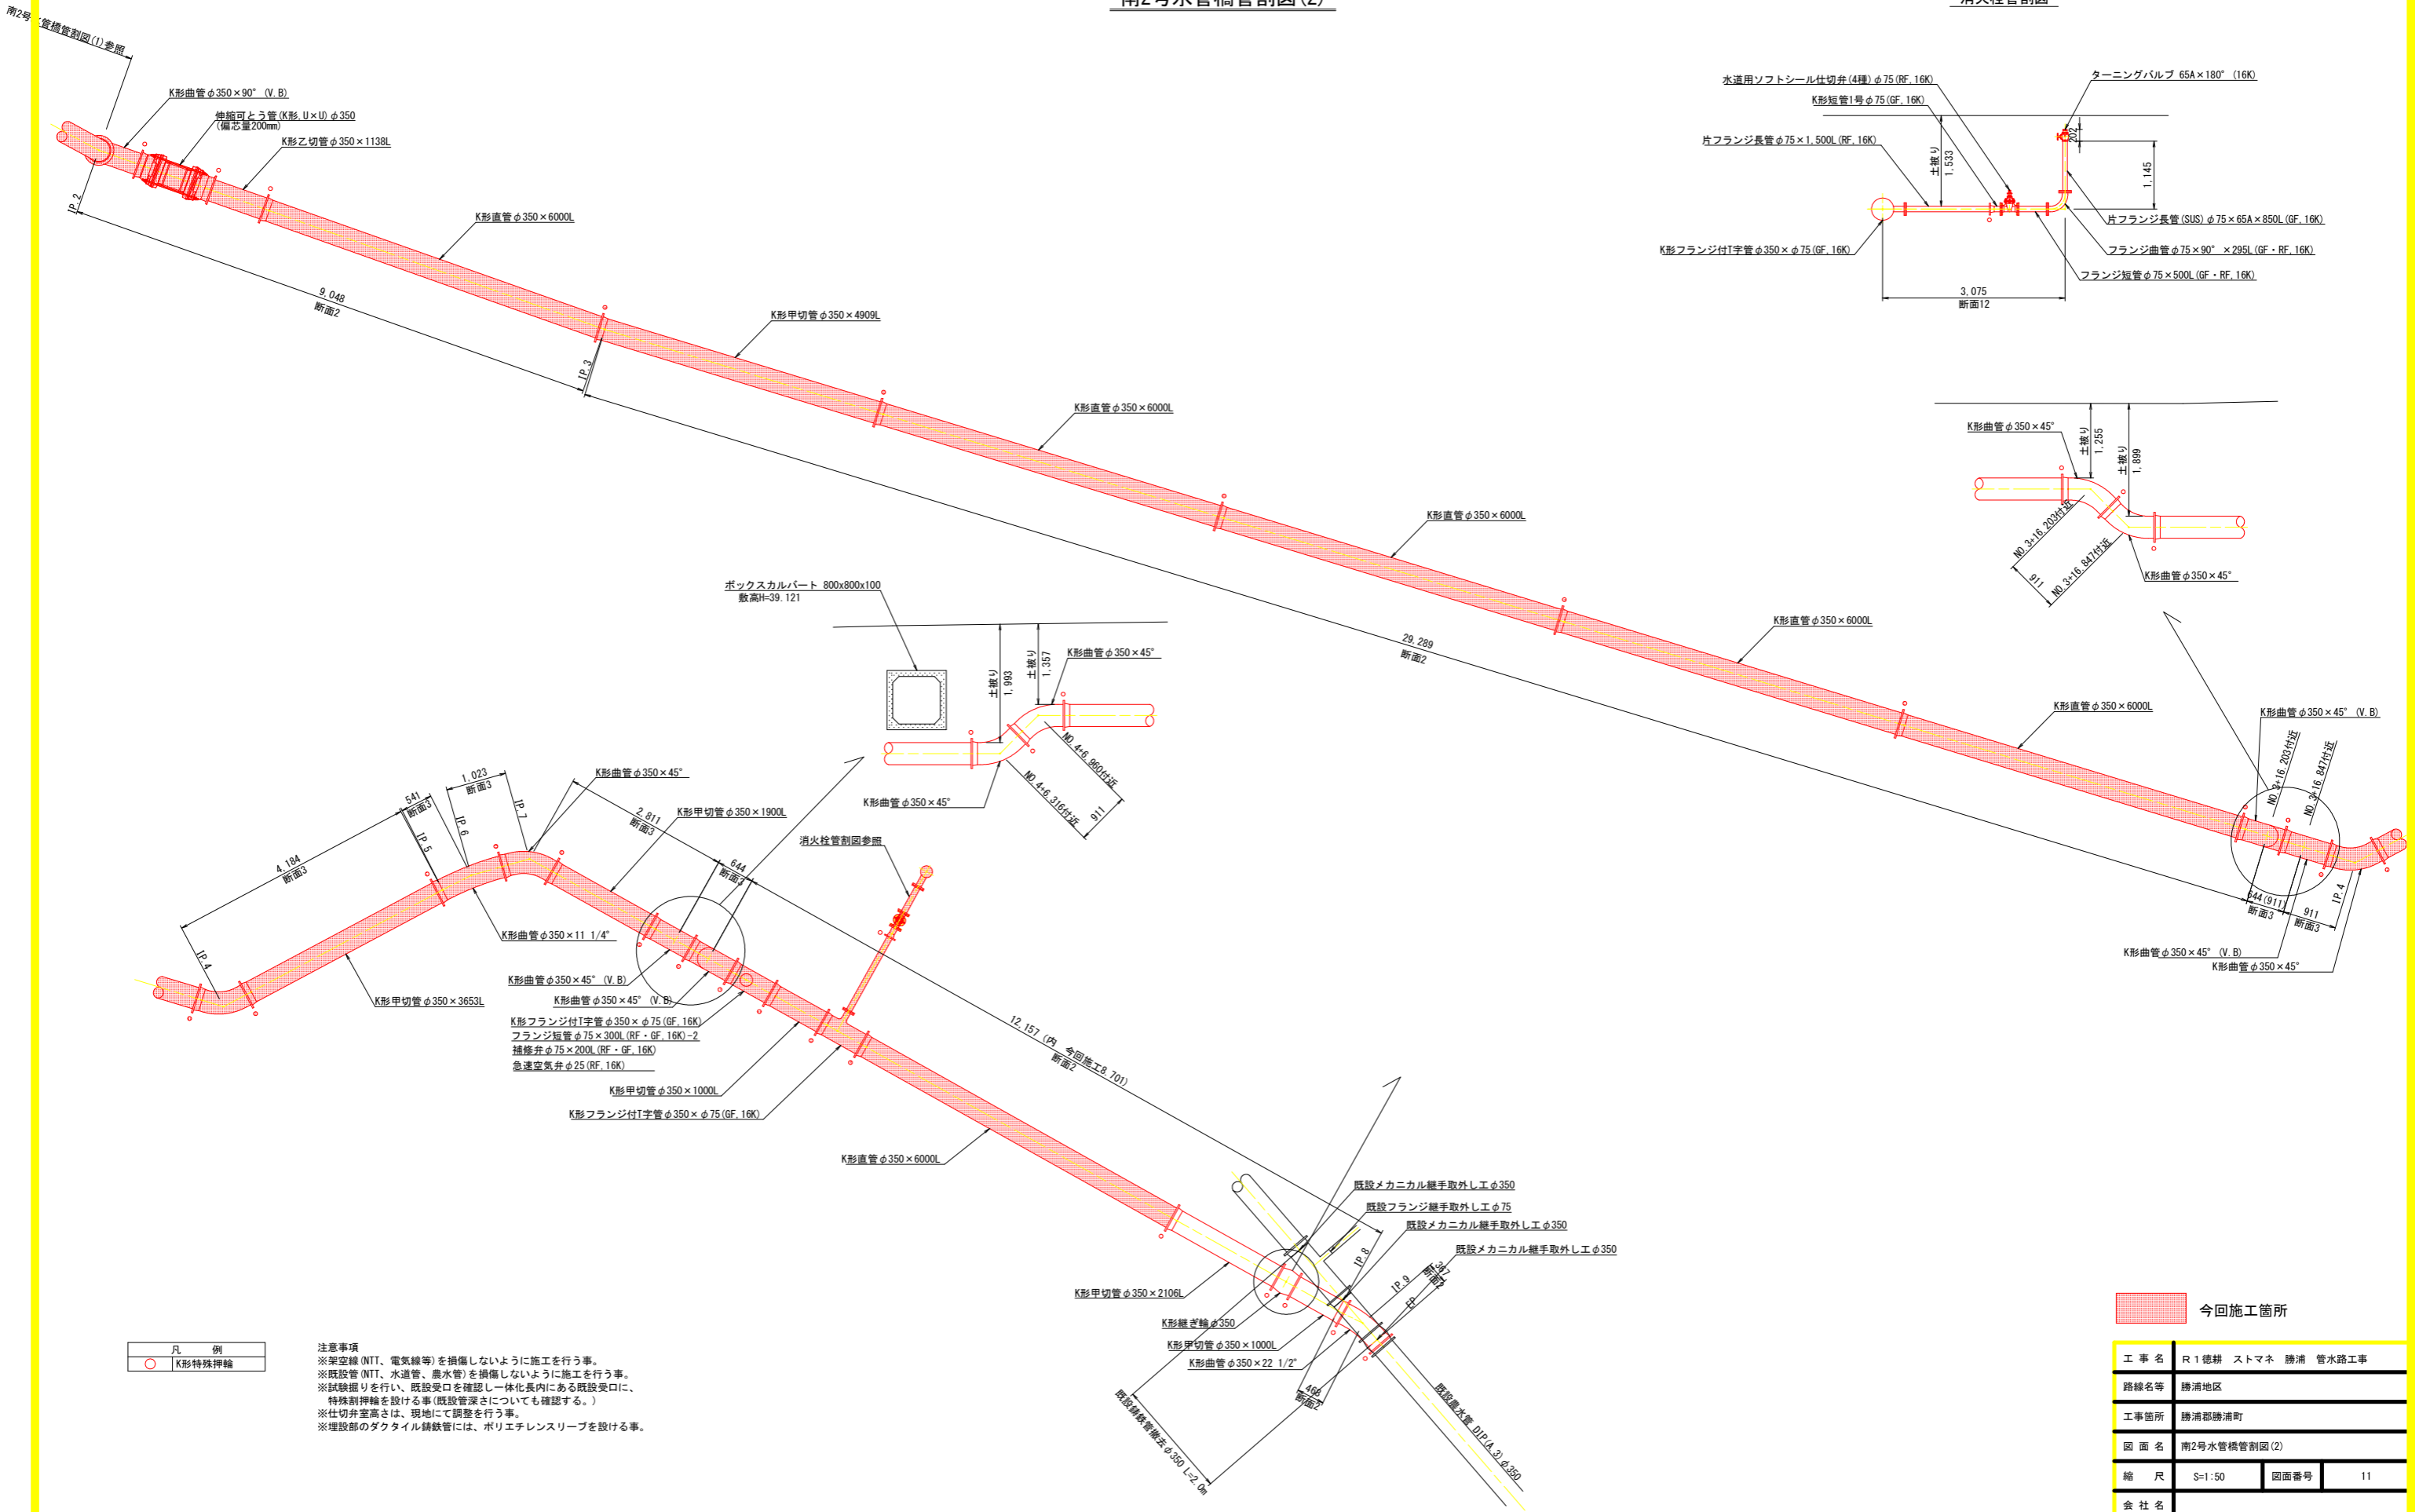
南2号水管橋管割図(2)

消火栓管割図

南2号水管橋管割図(1)参照

K形曲管φ350×90° (V.B)
伸縮可とう管(K形,U×U)φ350
(偏芯量200mm)
K形乙切管φ350×1138L
IP.2
K形直管φ350×6000L
9.048
断面2
K形甲切管φ350×4909L
IP.3
K形直管φ350×6000L
K形直管φ350×6000L
29.289
断面2
K形直管φ350×6000L
K形直管φ350×6000L
K形曲管φ350×45° (V.B)
NO.3+16.203付近
NO.3+16.847付近
644(911)
断面3
911
断面3
IP.4
K形曲管φ350×45° (V.B)
K形曲管φ350×45°

水道用ソフトシール仕切弁(4種)φ75(RF,16K)
K形短管1号φ75(GF,16K)
片フランジ長管φ75×1,500L(RF,16K)
ターニングバルブ 65A×180° (16K)
土被り
1,533
202
1,145
片フランジ長管(SUS)φ75×65A×850L(GF,16K)
フランジ曲管φ75×90° ×295L(GF・RF,16K)
フランジ短管φ75×500L(GF・RF,16K)
K形フランジ付T字管φ350×φ75(GF,16K)
3,075
断面12

K形曲管φ350×45°
土被り
1,255
土被り
1,899
NO.3+16.203付近
NO.3+16.847付近
911
K形曲管φ350×45°

ボックスカルバート 800x800x100
敷高H=39.121
土被り
1,993
土被り
1,357
K形曲管φ350×45°
NO.4+6.960付近
NO.4+6.316付近
911
K形曲管φ350×45°

K形曲管φ350×45°
1.023
断面3
541
断面3
IP.7
IP.6
IP.5
4.184
断面3
IP.4
2.811
断面3
K形甲切管φ350×1900L
644
断面3
消火栓管割図参照
K形曲管φ350×11 1/4°
K形曲管φ350×45° (V.B)
K形曲管φ350×45° (V.B)
K形甲切管φ350×3653L
K形フランジ付T字管φ350×φ75(GF,16K)
フランジ短管φ75×300L(RF・GF,16K)-2
補修弁φ75×200L(RF・GF,16K)
急速空気弁φ25(RF,16K)
K形甲切管φ350×1000L
K形フランジ付T字管φ350×φ75(GF,16K)
12.157 (内 今回施工8.701)
断面2
K形直管φ350×6000L

既設メカニカル継手取外し工φ350
既設フランジ継手取外し工φ75
既設メカニカル継手取外し工φ350
既設メカニカル継手取外し工φ350
IP.8
IP.9
387
断面2
EP
K形甲切管φ350×2106L
K形継ぎ輪φ350
K形甲切管φ350×1000L
K形曲管φ350×22 1/2°
466
断面2
既設鋳鉄管撤去φ350 L=2.0m
既設導水管 DIP(A.3)φ350

| 凡 例 |
|---|
| ○ K形特殊押輪 |

注意事項
※架空線(NTT、電気線等)を損傷しないように施工を行う事。
※既設管(NTT、水道管、農水管)を損傷しないように施工を行う事。
※試験掘りを行い、既設受口を確認し一体化長内にある既設受口に、特殊割押輪を設ける事(既設管深さについても確認する。)
※仕切弁室高さは、現地にて調整を行う事。
※埋設部のダクタイル鋳鉄管には、ポリエチレンスリーブを設ける事。

今回施工箇所

| 工事名 | R1徳耕 ストマネ 勝浦 管水路工事 | | |
|---|---|---|---|
| 路線名等 | 勝浦地区 | | |
| 工事箇所 | 勝浦郡勝浦町 | | |
| 図面名 | 南2号水管橋管割図(2) | | |
| 縮尺 | S=1:50 | 図面番号 | 11 |
| 会社名 | | | |